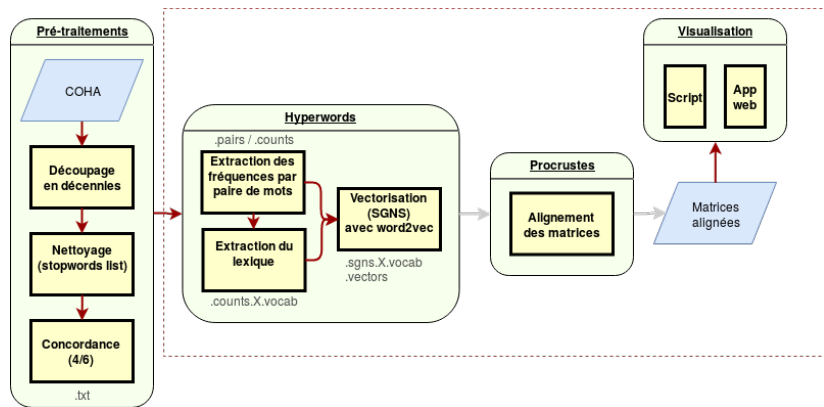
Pré-traitements

COHA

Découpage en décennies

Nettoyage (stopwords list)

Concordance (4/6)

.txt

Hyperwords

.pairs / .counts

Extraction des fréquences par paire de mots

Extraction du lexique

.counts.X.vocab

Vectorisation (SGNS) avec word2vec

.sgns.X.vocab .vectors

Procrustes

Alignement des matrices

Matrices alignées

Visualisation

Script

App web